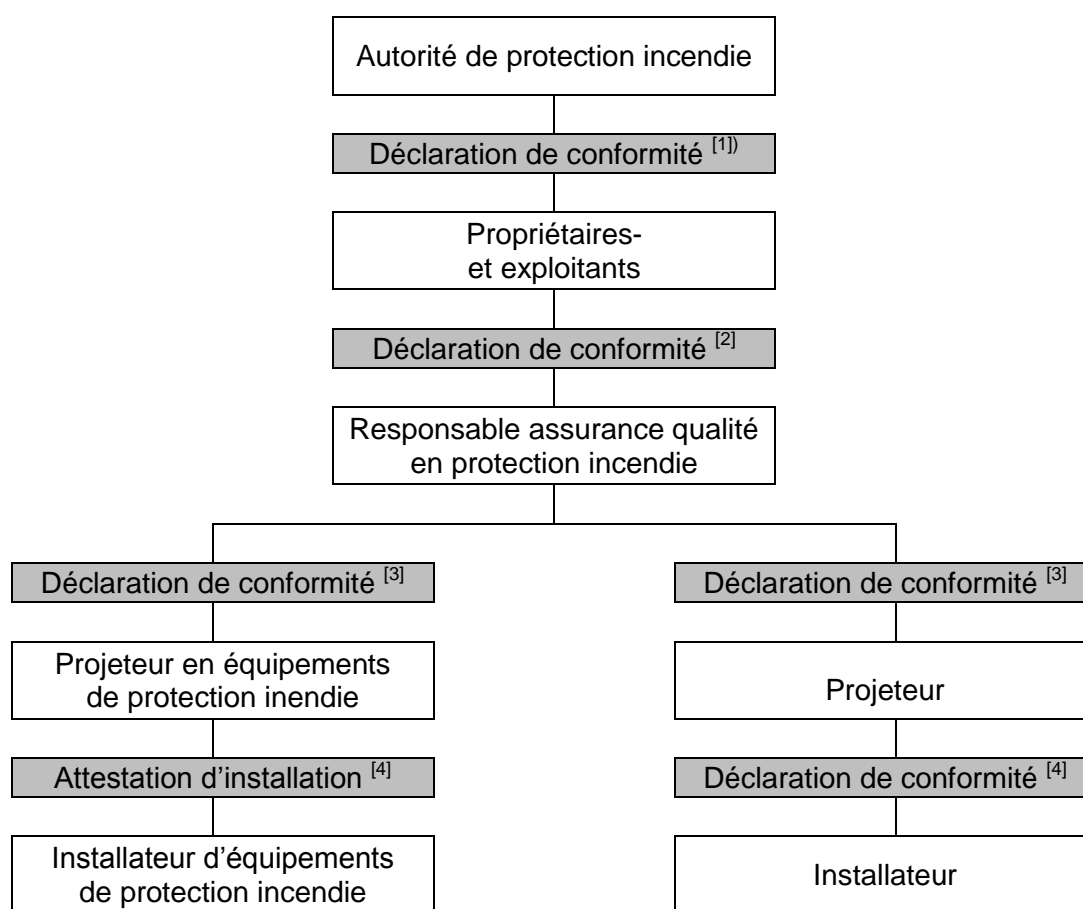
Autorité de protection incendie

Déclaration de conformité $^{[1])}$

Propriétaires- et exploitants

Déclaration de conformité $^{[2]}$

Responsable assurance qualité en protection incendie

Déclaration de conformité $^{[3]}$

Projeteur en équipements de protection inendie

Attestation d'installation $^{[4]}$

Installateur d'équipements de protection incendie

Déclaration de conformité $^{[3]}$

Projeteur

Déclaration de conformité $^{[4]}$

Installateur